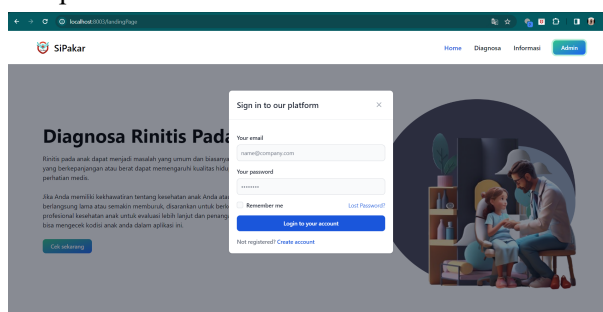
localhost:8000/landingPage

SiPakar

Home Diagnosa Informasi Admin

Diagnosa Rinitis Pada

Rinitis pada anak dapat menjadi masalah yang umum dan biasanya yang berkepanjangan atau berat dapat memengaruhi kualitas hidu perhatian medis.

Jika Anda memiliki kekhawatiran tentang kesehatan anak Anda atau berlangsung lama atau semakin memburuk, disarankan untuk beri profesional kesehatan anak untuk evaluasi lebih lanjut dan penang bisa mengecek kodisi anak anda dalam aplikasi ini.

Cek sekarang

Sign in to our platform

×

Your email

name@company.com

Your password

••••••••

Remember me

Lost Password?

Login to your account

Not registered? Create account